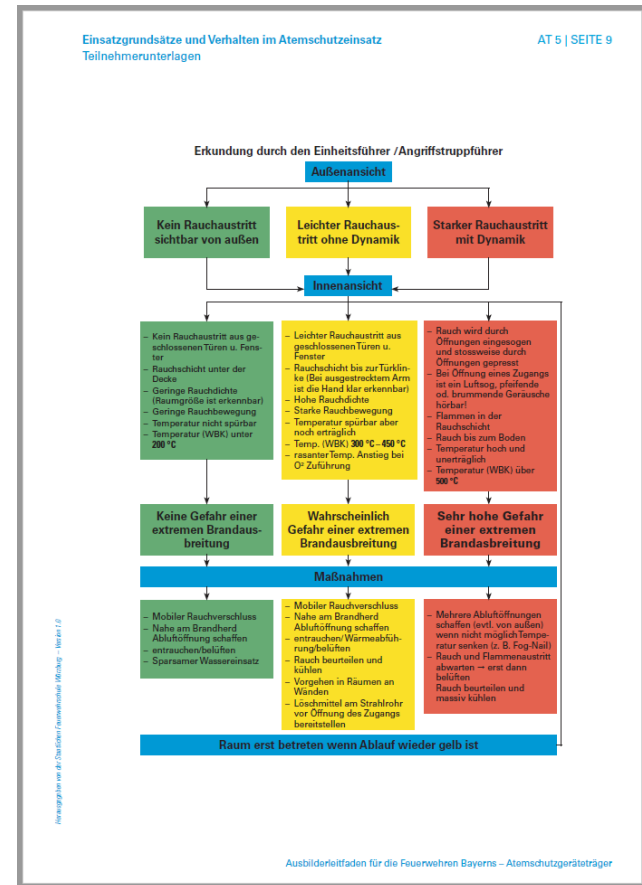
Einsatzgrundsätze und Verhalten im Atemschutzeinsatz
Teilnehmerunterlagen

AT 5 | SEITE 9

Erkundung durch den Einheitsführer /Angriffstruppführer

Außenansicht

Kein Rauchaustritt sichtbar von außen

Leichter Rauchaustritt ohne Dynamik

Starker Rauchaustritt mit Dynamik

Innenansicht

– Kein Rauchaustritt aus geschlossenen Türen u. Fenster
– Rauchschicht unter der Decke
– Geringe Rauchdichte (Raumgröße ist erkennbar)
– Geringe Rauchbewegung
– Temperatur nicht spürbar
– Temperatur (WBK) unter 200 °C

– Leichter Rauchaustritt aus geschlossenen Türen u. Fenster
– Rauchschicht bis zur Türklinke (Bei ausgestrecktem Arm ist die Hand klar erkennbar)
– Hohe Rauchdichte
– Starke Rauchbewegung
– Temperatur spürbar aber noch erträglich
– Temp. (WBK) 300 °C – 450 °C
– rasanter Temp. Anstieg bei O² Zuführung

– Rauch wird durch Öffnungen eingesogen und stossweise durch Öffnungen gepresst
– Bei Öffnung eines Zugangs ist ein Luftsog, pfeifende od. brummende Geräusche hörbar!
– Flammen in der Rauchschicht
– Rauch bis zum Boden
– Temperatur hoch und unerträglich
– Temperatur (WBK) über 500 °C

Keine Gefahr einer extremen Brandausbreitung

Wahrscheinlich Gefahr einer extremen Brandausbreitung

Sehr hohe Gefahr einer extremen Brandasbreitung

Maßnahmen

– Mobiler Rauchverschluss
– Nahe am Brandherd Abluftöffnung schaffen
– entrauchen/belüften
– Sparsamer Wassereinsatz

– Mobiler Rauchverschluss
– Nahe am Brandherd Abluftöffnung schaffen
– entrauchen/ Wärmeabführung/belüften
– Rauch beurteilen und kühlen
– Vorgehen in Räumen an Wänden
– Löschmittel am Strahlrohr vor Öffnung des Zugangs bereitstellen

– Mehrere Abluftöffnungen schaffen (evtl. von außen) wenn nicht möglich Temperatur senken (z. B. Fog-Nail)
– Rauch und Flammenaustritt abwarten → erst dann belüften
Rauch beurteilen und massiv kühlen

Raum erst betreten wenn Ablauf wieder gelb ist

Herausgegeben von der Staatlichen Feuerwehrschule Würzburg – Version 1.0

Ausbilderleitfaden für die Feuerwehren Bayerns – Atemschutzgeräteträger